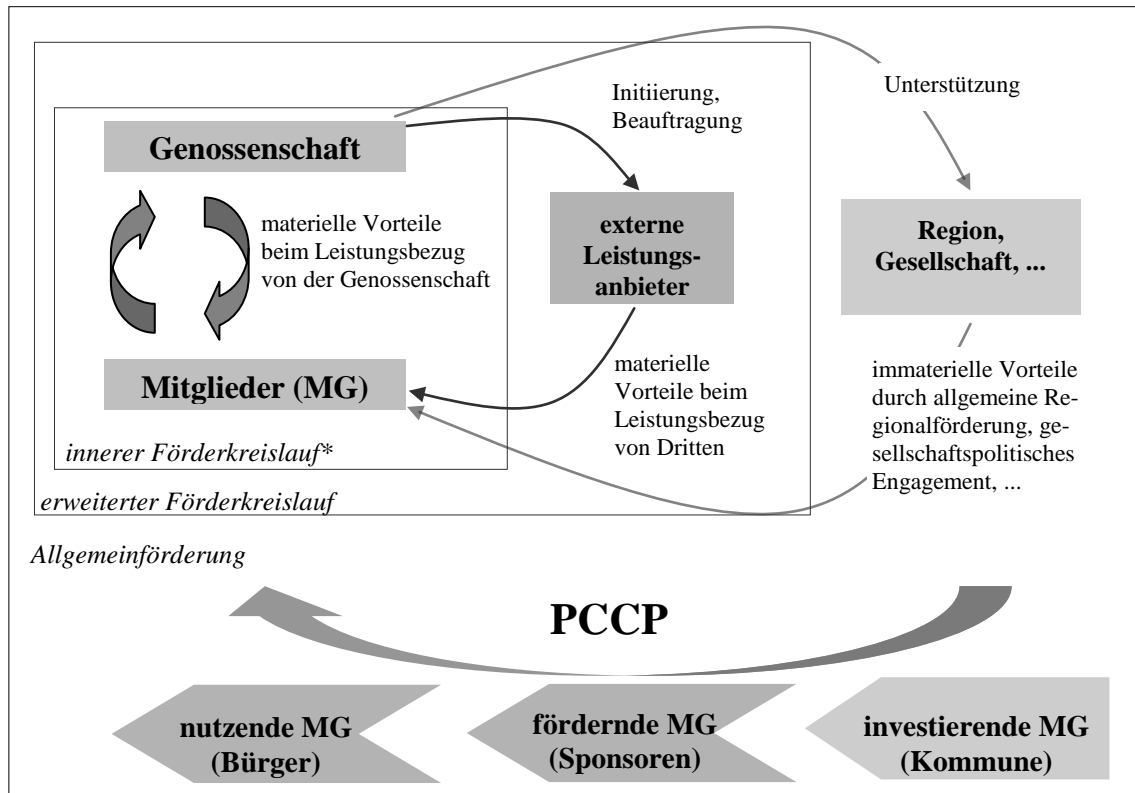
Genossenschaft

materielle Vorteile beim Leistungsbezug von der Genossenschaft

Mitglieder (MG)

innerer Förderkreislauf*

Initiierung, Beauftragung

externe Leistungsanbieter

materielle Vorteile beim Leistungsbezug von Dritten

erweiterter Förderkreislauf

Unterstützung

Region, Gesellschaft, ...

immaterielle Vorteile durch allgemeine Regionalförderung, gesellschaftspolitisches Engagement, ...

Allgemeinförderung

PCCP

nutzende MG (Bürger)

fördernde MG (Sponsoren)

investierende MG (Kommune)